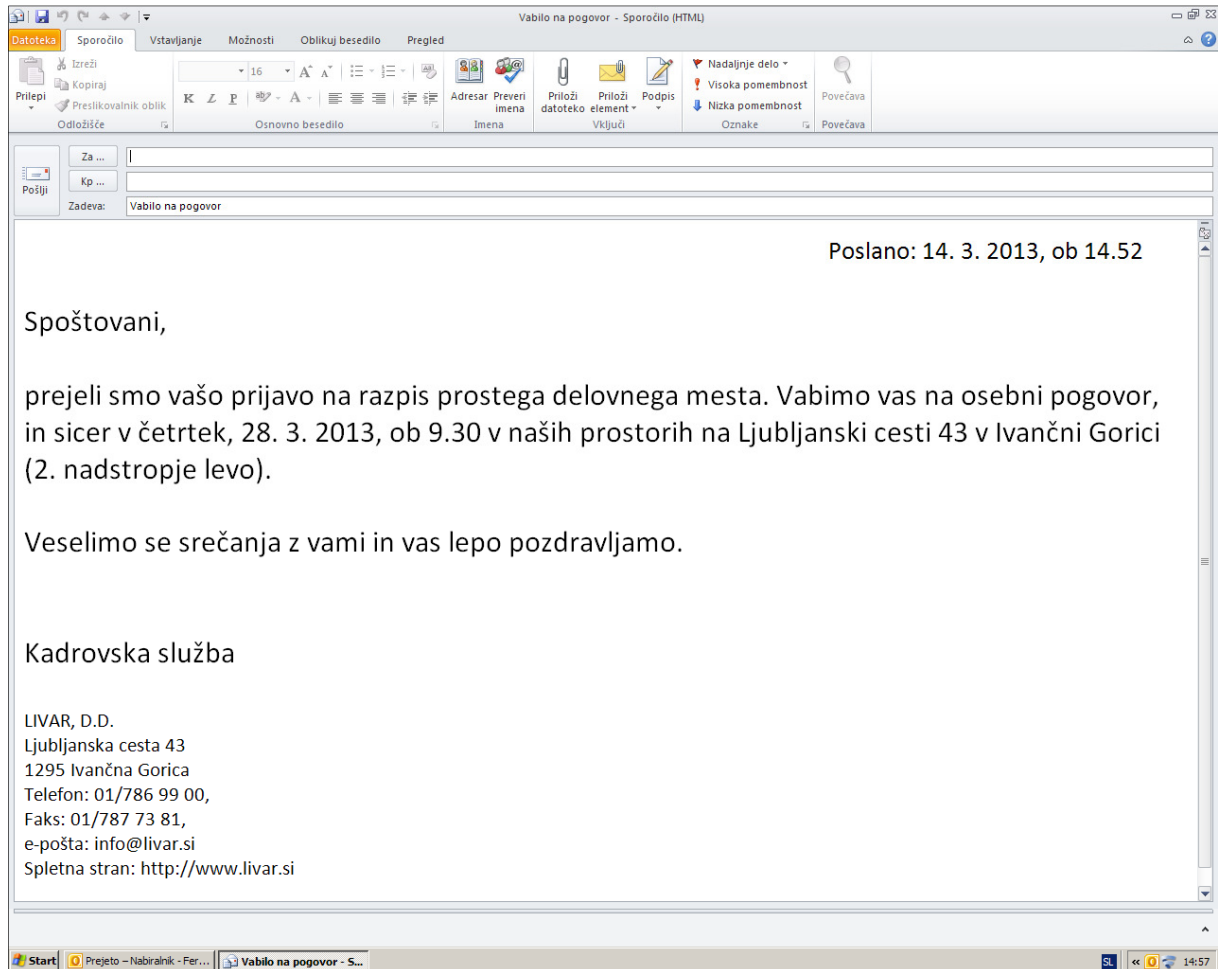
Vabilo na pogovor - Sporočilo (HTML)

Datoteka | Sporočilo | Vstavljanje | Možnosti | Oblikuj besedilo | Pregled

Prilepi
Izreži
Kopiraj
Preslikovalnik oblik
Odložišče

16
K Z P
Osnovno besedilo

Adresar
Preveri imena
Imena

Priloži datoteko
Priloži element
Podpis
Vključi

Nadaljnje delo
Visoka pomembnost
Nizka pomembnost
Oznake

Povečava
Povečava

Pošlji
Za ...
Kp ...
Zadeva: Vabilo na pogovor

Poslano: 14. 3. 2013, ob 14.52

Spoštovani,

prejeli smo vašo prijavo na razpis prostega delovnega mesta. Vabimo vas na osebni pogovor, in sicer v četrtek, 28. 3. 2013, ob 9.30 v naših prostorih na Ljubljanski cesti 43 v Ivančni Gorici (2. nadstropje levo).

Veselimo se srečanja z vami in vas lepo pozdravljamo.

Kadrovska služba

LIVAR, D.D.
Ljubljanska cesta 43
1295 Ivančna Gorica
Telefon: 01/786 99 00,
Faks: 01/787 73 81,
e-pošta: info@livar.si
Spletna stran: http://www.livar.si

Start | Prejeto – Nabiralnik - Fer... | Vabilo na pogovor - S... | SL | 14:57